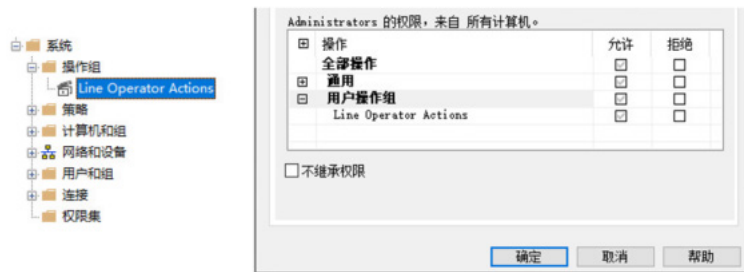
系统
操作组
Line Operator Actions
策略
计算机和组
网络和设备
用户和组
连接
权限集

Administrators 的权限，来自 所有计算机。

| 操作 | 允许 | 拒绝 |
|---|---|---|
| 全部操作 | ☑ | ☐ |
| 通用 | ☑ | ☐ |
| 用户操作组 | ☑ | ☐ |
| Line Operator Actions | ☑ | ☐ |

☐ 不继承权限

确定 取消 帮助